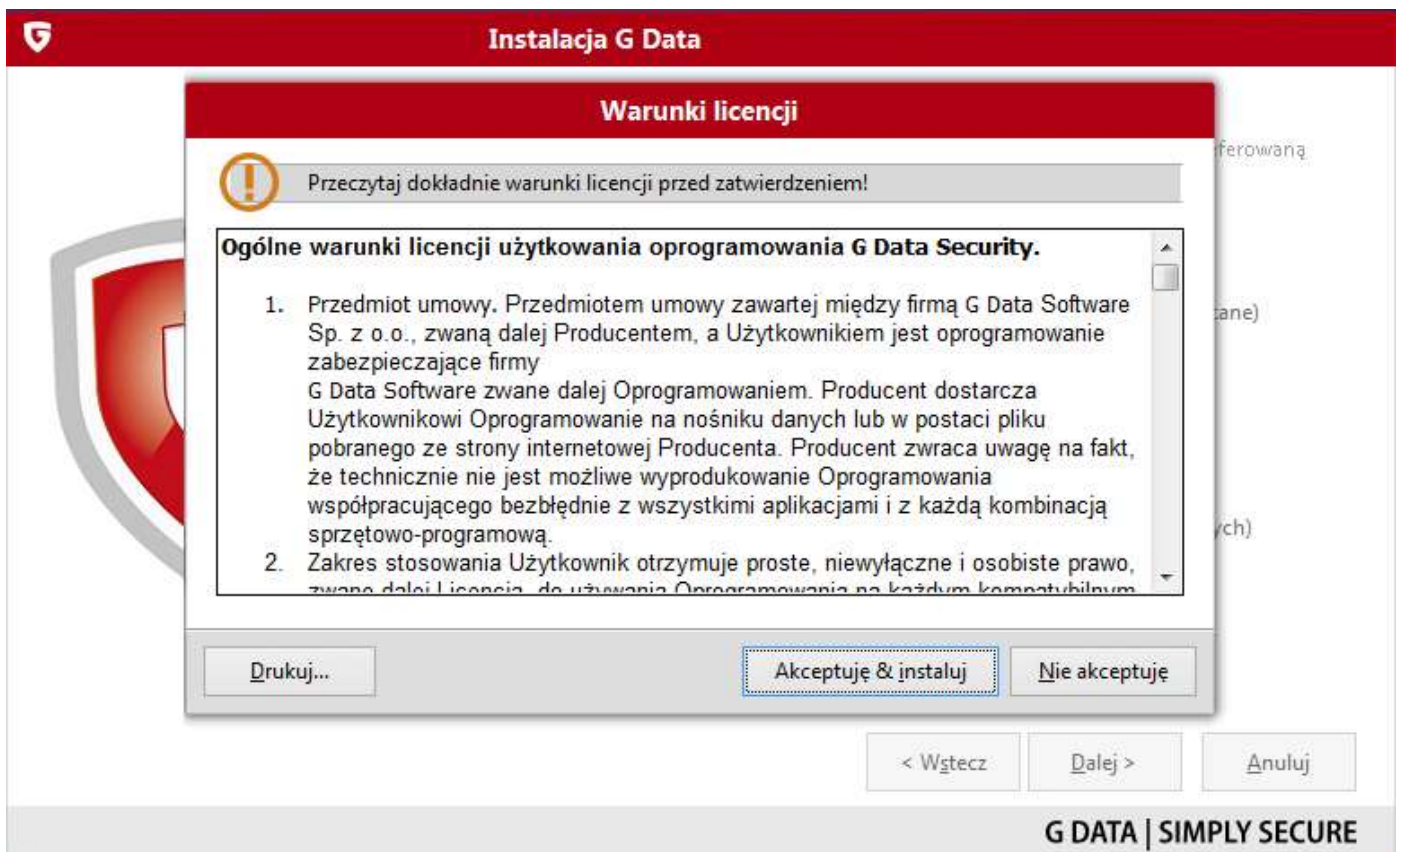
Instalacja G Data

Warunki licencji

Przeczytaj dokładnie warunki licencji przed zatwierdzeniem!

Ogólne warunki licencji użytkowania oprogramowania G Data Security.

1. Przedmiot umowy. Przedmiotem umowy zawartej między firmą G Data Software Sp. z o.o., zwaną dalej Producentem, a Użytkownikiem jest oprogramowanie zabezpieczające firmy G Data Software zwane dalej Oprogramowaniem. Producent dostarcza Użytkownikowi Oprogramowanie na nośniku danych lub w postaci pliku pobranego ze strony internetowej Producenta. Producent zwraca uwagę na fakt, że technicznie nie jest możliwe wyprodukowanie Oprogramowania współpracującego bezbłędnie z wszystkimi aplikacjami i z każdą kombinacją sprzętowo-programową.
2. Zakres stosowania Użytkownik otrzymuje proste, niewyłączne i osobiste prawo, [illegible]

ferowaną

ane)

ych)

Drukuj...

Akceptuję & instaluj

Nie akceptuję

< Wstecz

Dalej >

Anuluj

G DATA | SIMPLY SECURE